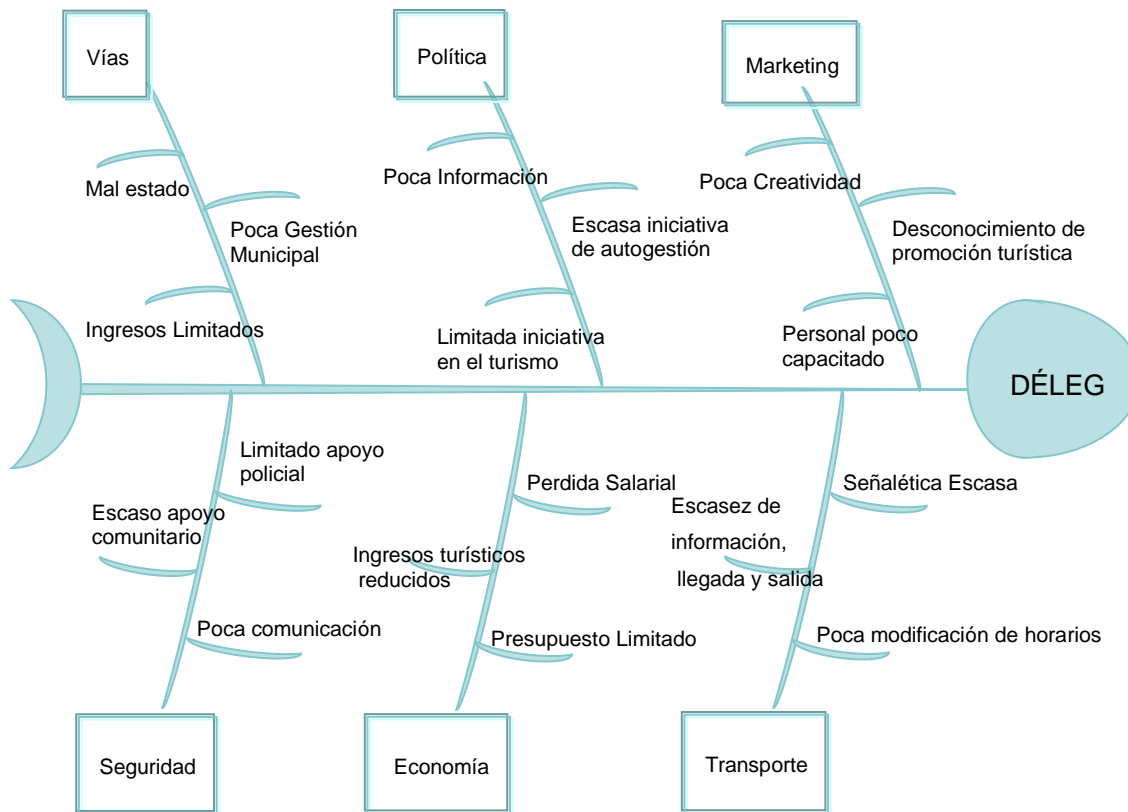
Vías

Mal estado

Poca Gestión Municipal

Ingresos Limitados

Política

Poca Información

Escasa iniciativa de autogestión

Limitada iniciativa en el turismo

Marketing

Poca Creatividad

Desconocimiento de promoción turística

Personal poco capacitado

DÉLEG

Limitado apoyo policial

Escaso apoyo comunitario

Poca comunicación

Seguridad

Perdida Salarial

Ingresos turísticos reducidos

Presupuesto Limitado

Economía

Señalética Escasa

Escasez de información, llegada y salida

Poca modificación de horarios

Transporte